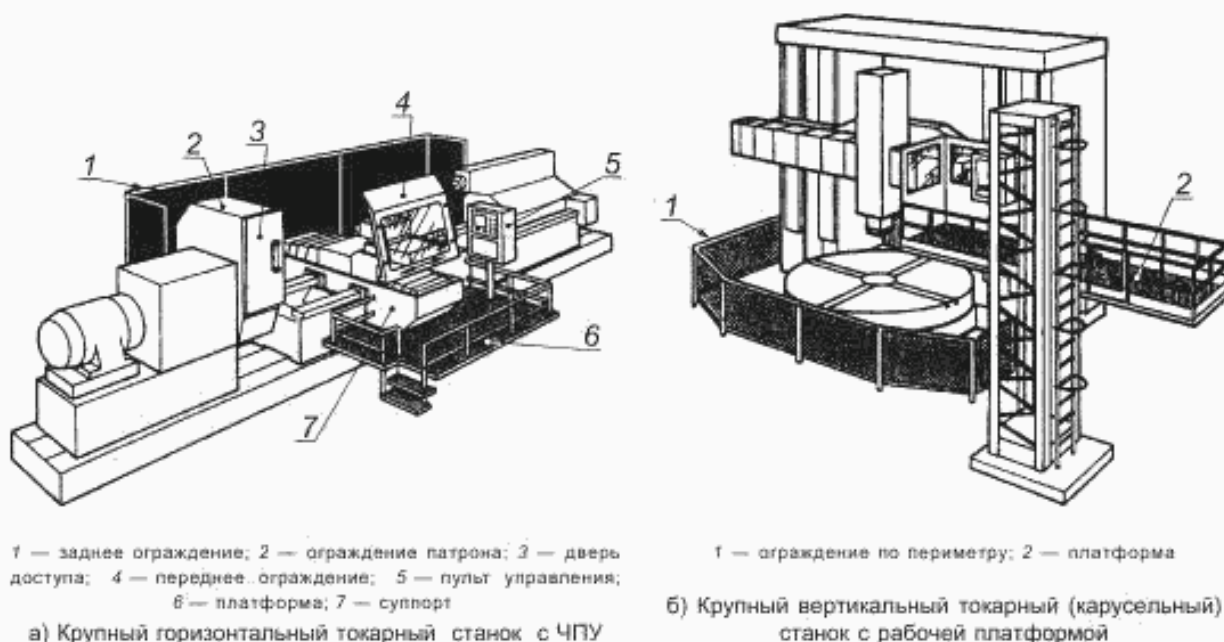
1
2
3
4
5
6
7

1 — заднее ограждение; 2 — ограждение патрона; 3 — дверь доступа; 4 — переднее ограждение; 5 — пульт управления; 6 — платформа; 7 — суппорт

а) Крупный горизонтальный токарный станок с ЧПУ

1
2

1 — ограждение по периметру; 2 — платформа

б) Крупный вертикальный токарный (карусельный) станок с рабочей платформой